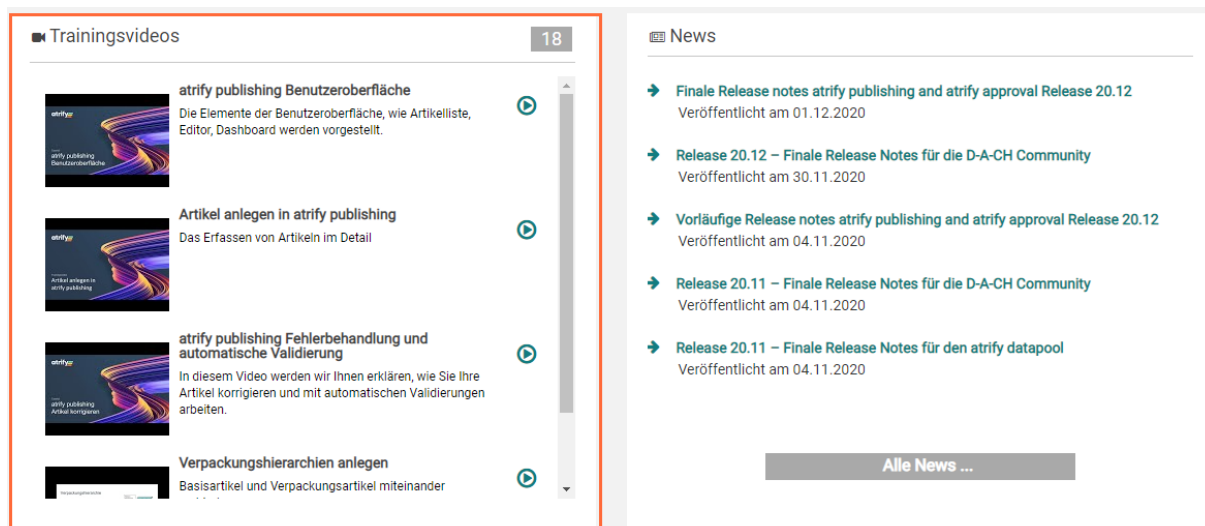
Trainingsvideos
18

atrify
atrify publishing Benutzeroberfläche

atrify publishing Benutzeroberfläche
Die Elemente der Benutzeroberfläche, wie Artikelliste, Editor, Dashboard werden vorgestellt.

atrify
Artikel anlegen in atrify publishing

Artikel anlegen in atrify publishing
Das Erfassen von Artikeln im Detail

atrify
atrify publishing Artikel korrigieren

atrify publishing Fehlerbehandlung und automatische Validierung
In diesem Video werden wir Ihnen erklären, wie Sie Ihre Artikel korrigieren und mit automatischen Validierungen arbeiten.

Verpackungshierarchie

Verpackungshierarchien anlegen
Basisartikel und Verpackungsartikel miteinander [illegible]

News

Finale Release notes atrify publishing and atrify approval Release 20.12
Veröffentlicht am 01.12.2020

Release 20.12 – Finale Release Notes für die D-A-CH Community
Veröffentlicht am 30.11.2020

Vorläufige Release notes atrify publishing and atrify approval Release 20.12
Veröffentlicht am 04.11.2020

Release 20.11 – Finale Release Notes für die D-A-CH Community
Veröffentlicht am 04.11.2020

Release 20.11 – Finale Release Notes für den atrify datapool
Veröffentlicht am 04.11.2020

Alle News ...